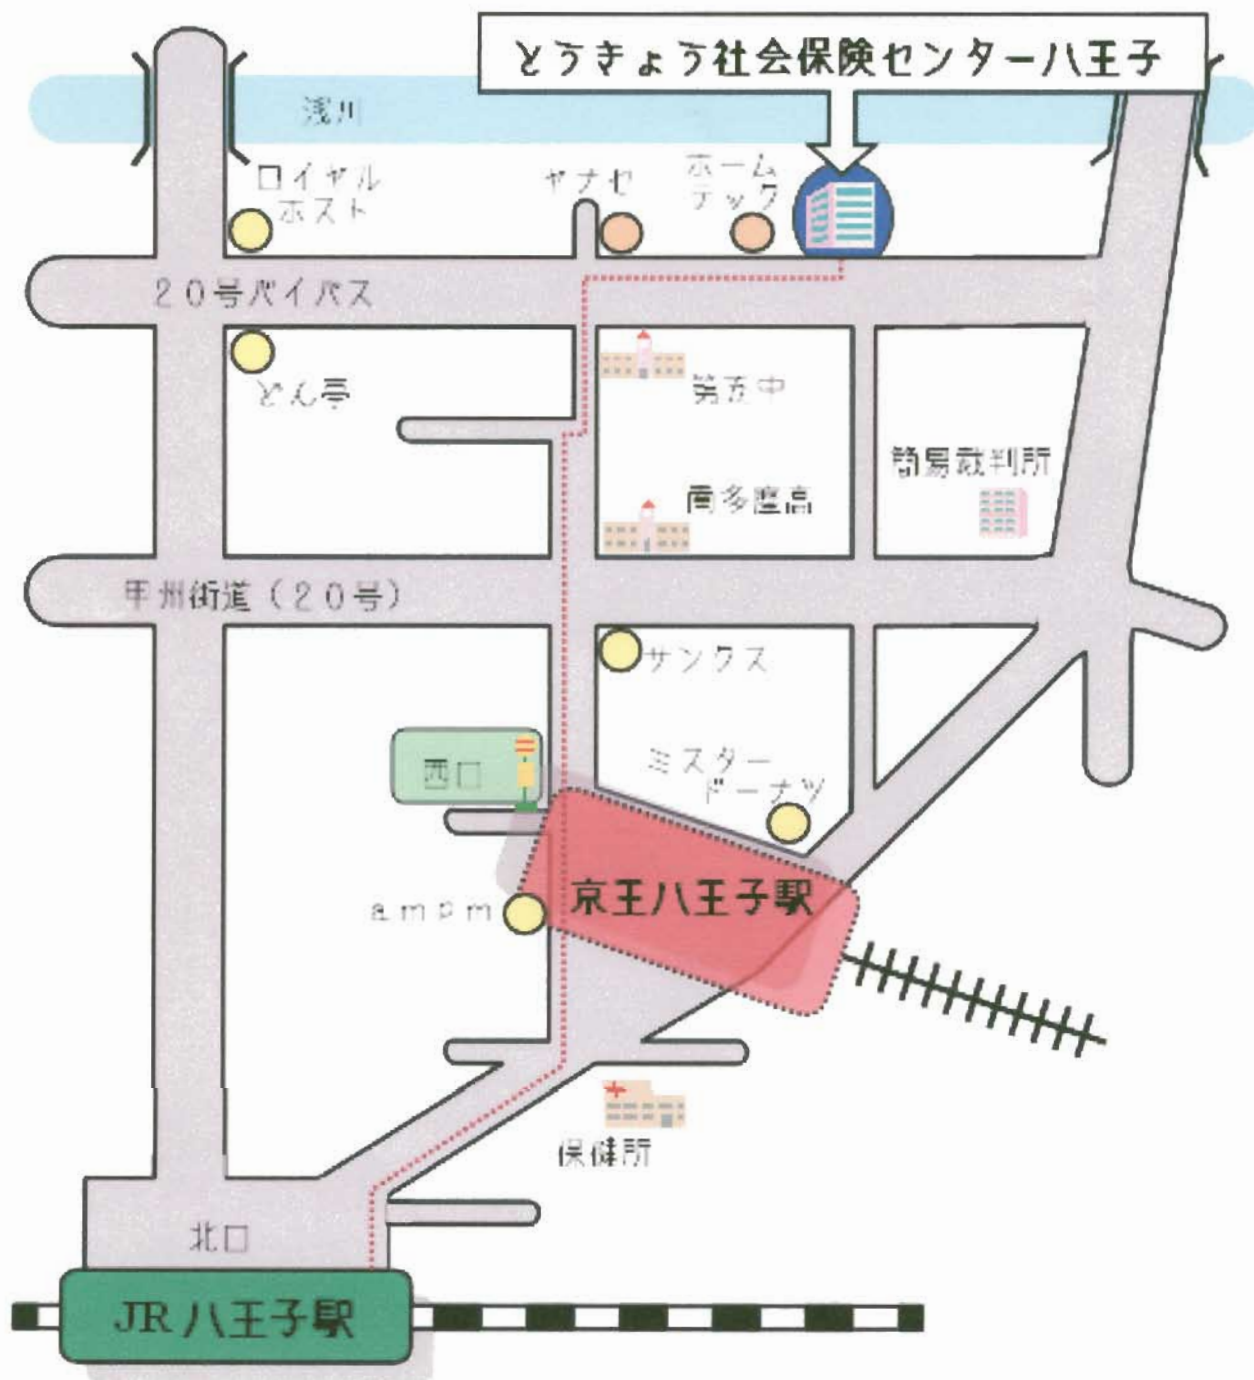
とうきょう社会保険センター八王子

浅川

ロイヤルホスト

ヤナセ

ホームテック

20号バイパス

どん亭

第五中

簡易裁判所

南多摩高

甲州街道（20号）

サンクス

西口

ミスタードーナツ

京王八王子駅

ampm

保健所

北口

JR八王子駅